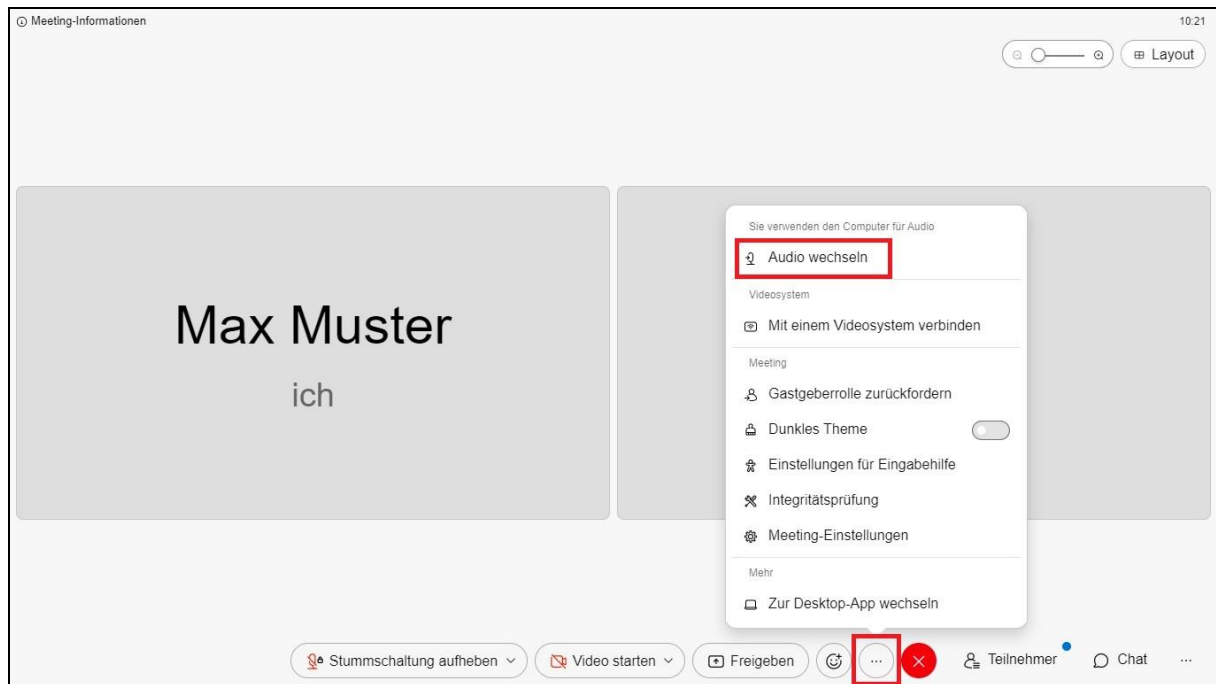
Meeting-Informationen

10:21

Layout

Max Muster

ich

Sie verwenden den Computer für Audio

Audio wechseln

Videosystem

Mit einem Videosystem verbinden

Meeting

Gastgeberrolle zurückfordern

Dunkles Theme

Einstellungen für Eingabehilfe

Integritätsprüfung

Meeting-Einstellungen

Mehr

Zur Desktop-App wechseln

Stummschaltung aufheben

Video starten

Freigeben

...

Teilnehmer

Chat

...